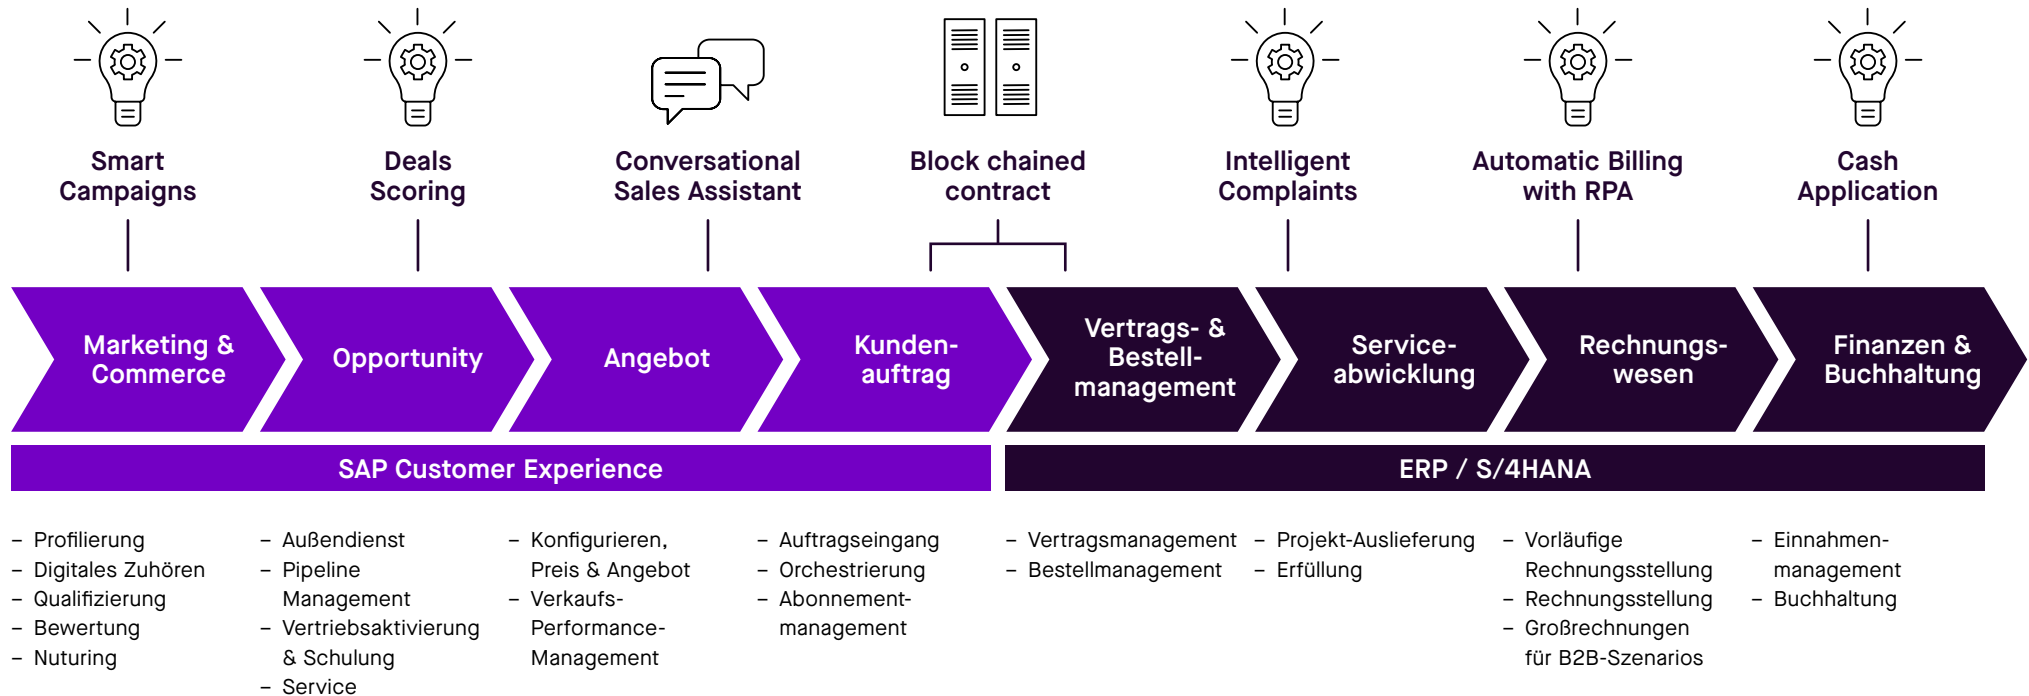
Smart Campaigns

Deals Scoring

Conversational Sales Assistant

Block chained contract

Intelligent Complaints

Automatic Billing with RPA

Cash Application

Marketing & Commerce

Opportunity

Angebot

Kunden-auftrag

Vertrags- & Bestell-management

Service-abwicklung

Rechnungs-wesen

Finanzen & Buchhaltung

SAP Customer Experience

ERP / S/4HANA

– Profilierung
– Digitales Zuhören
– Qualifizierung
– Bewertung
– Nuturing

– Außendienst
– Pipeline Management
– Vertriebsaktivierung & Schulung
– Service

– Konfigurieren, Preis & Angebot
– Verkaufs-Performance-Management

– Auftragseingang
– Orchestrierung
– Abonnement-management

– Vertragsmanagement
– Bestellmanagement

– Projekt-Auslieferung
– Erfüllung

– Vorläufige Rechnungsstellung
– Rechnungsstellung
– Großrechnungen für B2B-Szenarios

– Einnahmen-management
– Buchhaltung